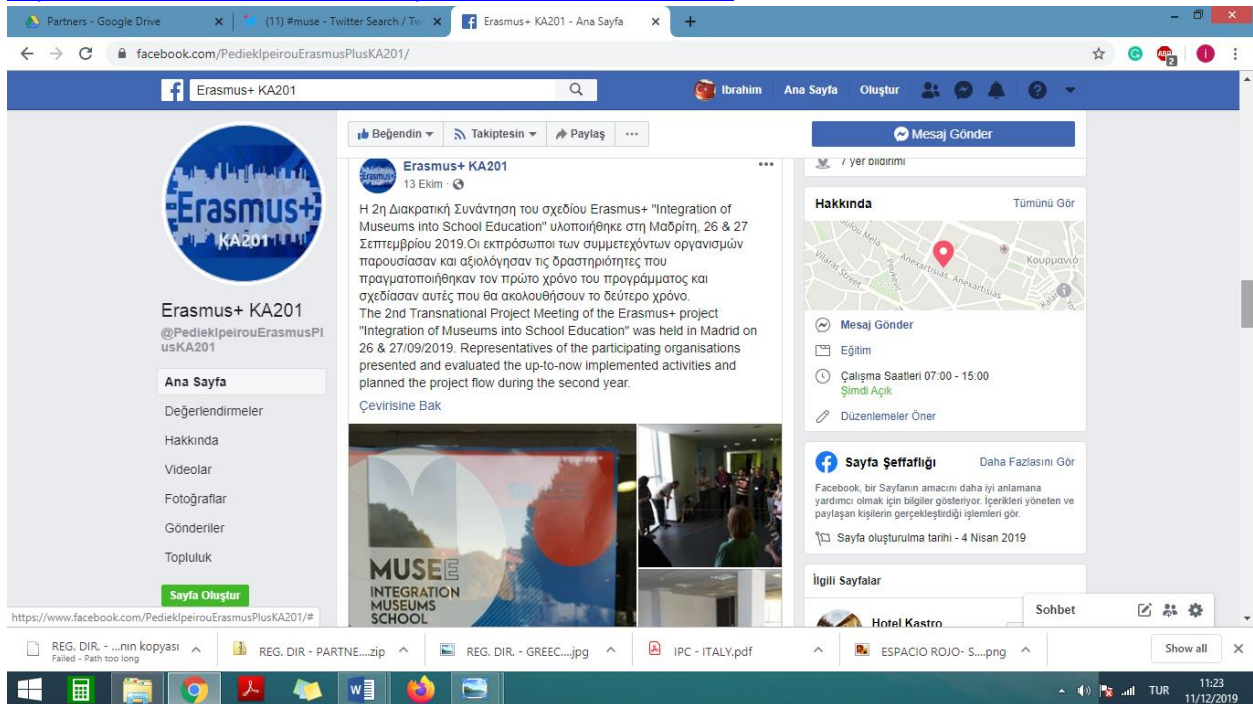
Partners - Google Drive
(11) #muse - Twitter Search / Tw
Erasmus+ KA201 - Ana Sayfa
facebook.com/PedieklpeirouErasmusPlusKA201/

Erasmus+ KA201
Ibrahim Ana Sayfa Oluştur

Erasmus+ KA201

Erasmus+ KA201
@PedieklpeirouErasmusPlusKA201

Ana Sayfa
Değerlendirmeler
Hakkında
Videolar
Fotoğraflar
Gönderiler
Topluluk
Sayfa Oluştur

Beğendin Takiptesin Paylaş ···

Erasmus+ KA201
13 Ekim ·

Η 2η Διακρατική Συνάντηση του σχεδίου Erasmus+ "Integration of Museums into School Education" υλοποιήθηκε στη Μαδρίτη, 26 & 27 Σεπτεμβρίου 2019.Οι εκπρόσωποι των συμμετεχόντων οργανισμών παρουσίασαν και αξιολόγησαν τις δραστηριότητες που πραγματοποιήθηκαν τον πρώτο χρόνο του προγράμματος και σχεδίασαν αυτές που θα ακολουθήσουν το δεύτερο χρόνο.
The 2nd Transnational Project Meeting of the Erasmus+ project "Integration of Museums into School Education" was held in Madrid on 26 & 27/09/2019. Representatives of the participating organisations presented and evaluated the up-to-now implemented activities and planned the project flow during the second year.
Çevirisine Bak

MUSE
INTEGRATION MUSEUMS SCHOOL

Mesaj Gönder
7 yer bildirimi
Hakkında Tümünü Gör
Anexartisias Κουρμανιό
Mesaj Gönder
Eğitim
Çalışma Saatleri 07:00 - 15:00
Şimdi Açık
Düzenlemeler Öner

Sayfa Şeffaflığı Daha Fazlasını Gör
Facebook, bir Sayfanın amacını daha iyi anlamana yardımcı olmak için bilgiler gösteriyor. İçerikleri yöneten ve paylaşan kişilerin gerçekleştirdiği işlemleri gör.
Sayfa oluşturulma tarihi - 4 Nisan 2019

İlgili Sayfalar
Hotel Kastro
Sohbet

https://www.facebook.com/PedieklpeirouErasmusPlusKA201/#

REG. DIR. - ...nın kopyası Failed - Path too long
REG. DIR - PARTNE....zip
REG. DIR. - GREEC....jpg
IPC - ITALY.pdf
ESPACIO ROJO- S....png
Show all

TUR 11:23 11/12/2019